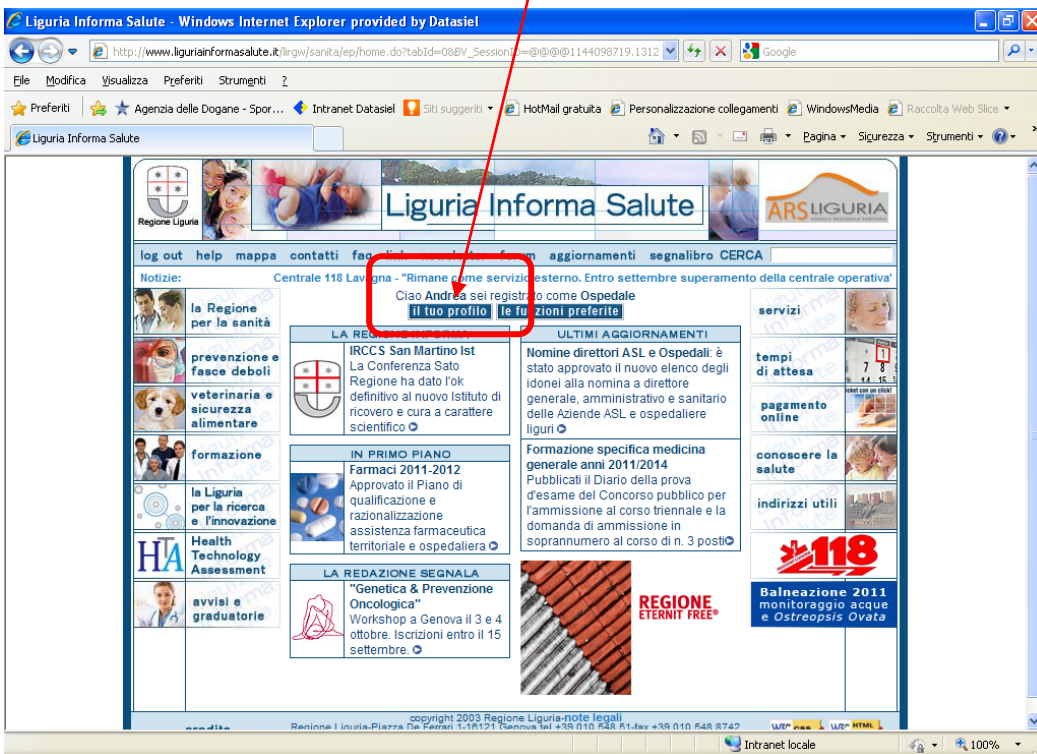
Liguria Informa Salute - Windows Internet Explorer provided by Datasiel

http://www.liguriainformasalute.it/lirgw/sanita/ep/home.do?tabId=0&BV_SessionID=@@@@1144098719.1312

Google

File Modifica Visualizza Preferiti Strumenti ?

Preferiti | Agenzia delle Dogane - Spor... | Intranet Datasiel | Siti suggeriti | HotMail gratuita | Personalizzazione collegamenti | WindowsMedia | Raccolta Web Slice

Liguria Informa Salute

Pagina | Sicurezza | Strumenti

Regione Liguria

Liguria Informa Salute

ARS LIGURIA

log out help mappa contatti faq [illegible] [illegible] forum aggiornamenti segnalibro CERCA

Notizie: Centrale 118 Lavagna - "Rimane come servizio esterno. Entro settembre superamento della centrale operativa"

Ciao Andrea sei registrato come Ospedale

il tuo profilo | le funzioni preferite

la Regione per la sanità

prevenzione e fasce deboli

veterinaria e sicurezza alimentare

formazione

la Liguria per la ricerca e l'innovazione

Health Technology Assessment

avvisi e graduatorie

LA REGIONE INFORMA

IRCCS San Martino Ist
La Conferenza Sato Regione ha dato l'ok definitivo al nuovo Istituto di ricovero e cura a carattere scientifico

IN PRIMO PIANO

Farmaci 2011-2012
Approvato il Piano di qualificazione e razionalizzazione assistenza farmaceutica territoriale e ospedaliera

LA REDAZIONE SEGNALA

"Genetica & Prevenzione Oncologica"
Workshop a Genova il 3 e 4 ottobre. Iscrizioni entro il 15 settembre.

ULTIMI AGGIORNAMENTI

Nomine direttori ASL e Ospedali: è stato approvato il nuovo elenco degli idonei alla nomina a direttore generale, amministrativo e sanitario delle Aziende ASL e ospedaliere liguri

Formazione specifica medicina generale anni 2011/2014
Pubblicati il Diario della prova d'esame del Concorso pubblico per l'ammissione al corso triennale e la domanda di ammissione in soprannumero al corso di n. 3 posti

REGIONE ETERNIT FREE

servizi

tempi di attesa

pagamento online

conoscere la salute

indirizzi utili

118

Balneazione 2011
monitoraggio acque e Ostreopsis Ovata

copyright 2003 Regione Liguria-note legali
Regione Liguria-Piazza De Ferrari 1-16121 Genova tel +39 010 548 51-fax +39 010 548 8742

Intranet locale | 100%